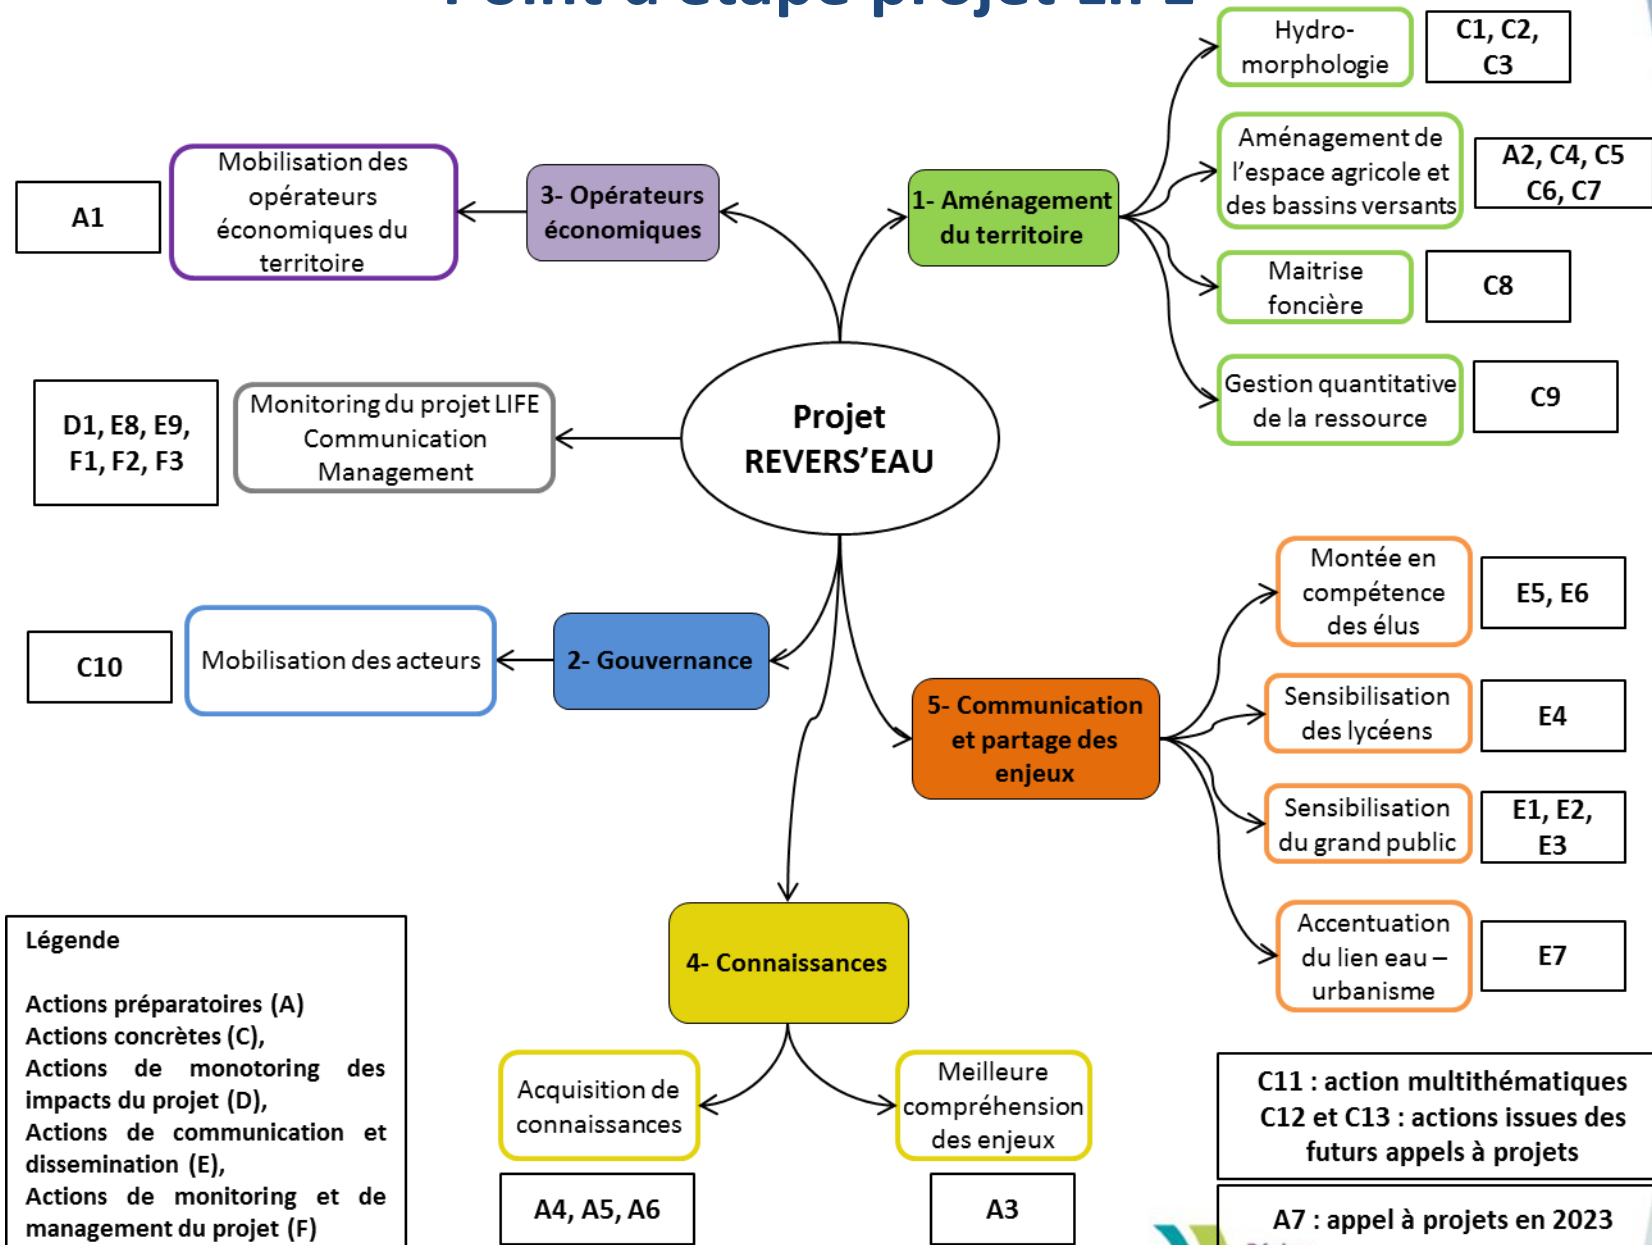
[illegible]

Projet REVERS'EAU

3- Opérateurs économiques

Mobilisation des opérateurs économiques du territoire

A1

1- Aménagement du territoire

Hydro-morphologie

C1, C2, C3

Aménagement de l'espace agricole et des bassins versants

A2, C4, C5 C6, C7

Maitrise foncière

C8

Gestion quantitative de la ressource

C9

Monitoring du projet LIFE Communication Management

D1, E8, E9, F1, F2, F3

2- Gouvernance

Mobilisation des acteurs

C10

5- Communication et partage des enjeux

Montée en compétence des élus

E5, E6

Sensibilisation des lycéens

E4

Sensibilisation du grand public

E1, E2, E3

Accentuation du lien eau – urbanisme

E7

4- Connaissances

Acquisition de connaissances

A4, A5, A6

Meilleure compréhension des enjeux

A3

Légende

Actions préparatoires (A)
Actions concrètes (C),
Actions de monotoring des impacts du projet (D),
Actions de communication et dissemination (E),
Actions de monitoring et de management du projet (F)

C11 : action multithématiques
C12 et C13 : actions issues des futurs appels à projets

A7 : appel à projets en 2023